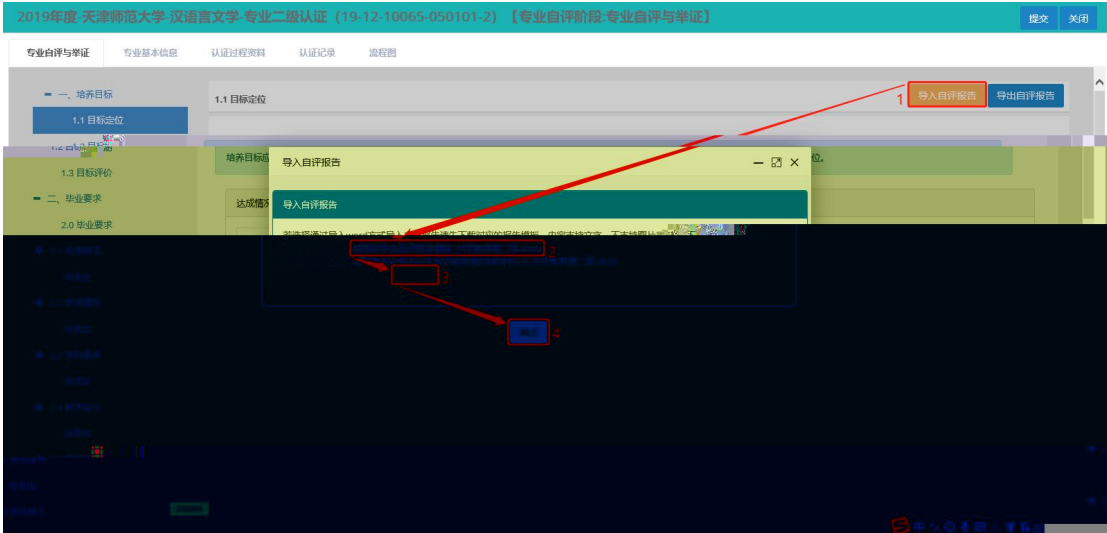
2019年度-天津师范大学-汉语言文学-专业二级认证（19-12-10065-050101-2）【专业自评阶段:专业自评与举证】

提交 关闭

专业自评与举证 专业基本信息 认证过程资料 认证记录 流程图

一、培养目标
1.1 目标定位
1.2 目标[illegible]
1.3 目标评价
二、毕业要求
2.0 毕业要求

1.1 目标定位

1 导入自评报告 导出自评报告

培养目标应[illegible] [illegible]位。

达成情况

导入自评报告

导入自评报告

若选择通过导入word方式导入，请先下载对应的报告模板，内容支持文字、不支持图片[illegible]

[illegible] 2

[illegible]

3

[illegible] 4